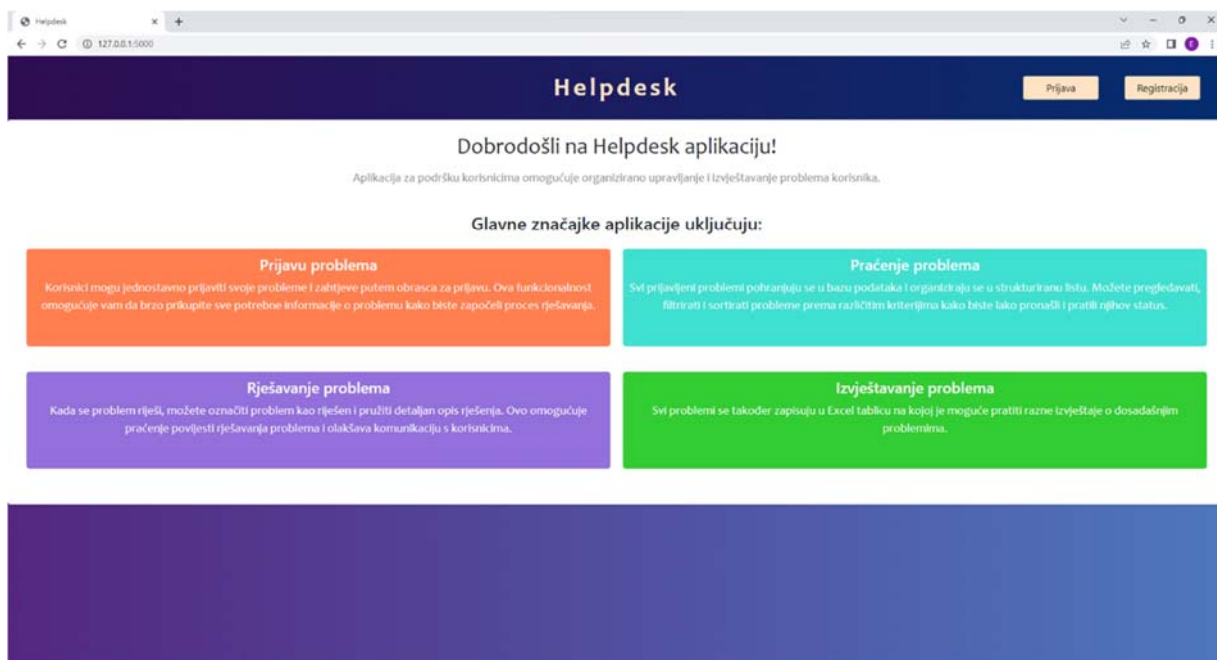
Helpdesk × +

127.0.0.1:5000

Helpdesk

Prijava

Registracija

Dobrodošli na Helpdesk aplikaciju!

Aplikacija za podršku korisnicima omogućuje organizirano upravljanje i izvještavanje problema korisnika.

Glavne značajke aplikacije uključuju:

Prijavu problema

Korisnici mogu jednostavno prijaviti svoje probleme i zahtjeve putem obrasca za prijavu. Ova funkcionalnost omogućuje vam da brzo prikupite sve potrebne informacije o problemu kako biste započeli proces rješavanja.

Praćenje problema

Svi prijavljeni problemi pohranjuju se u bazu podataka i organiziraju se u strukturiranu listu. Možete pregledavati, filtrirati i sortirati probleme prema različitim kriterijima kako biste lako pronašli i pratili njihov status.

Rješavanje problema

Kada se problem riješi, možete označiti problem kao riješen i pružiti detaljan opis rješenja. Ovo omogućuje praćenje povijesti rješavanja problema i olakšava komunikaciju s korisnicima.

Izvještavanje problema

Svi problemi se također zapisuju u Excel tablicu na kojoj je moguće pratiti razne izvještaje o dosadašnjim problemima.